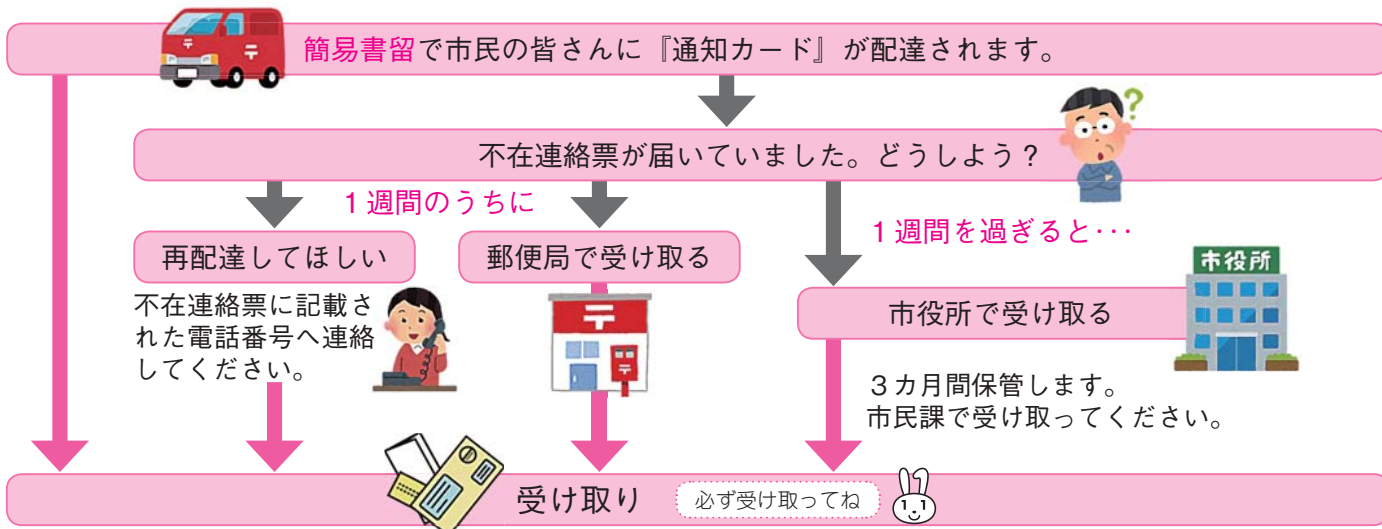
簡易書留で市民の皆さんに『通知カード』が配達されます。

不在連絡票が届いていました。どうしよう？

１週間のうちに

再配達してほしい

不在連絡票に記載された電話番号へ連絡してください。

郵便局で受け取る

１週間を過ぎると･･･

市役所

市役所で受け取る

３カ月間保管します。
市民課で受け取ってください。

受け取り

必ず受け取ってね